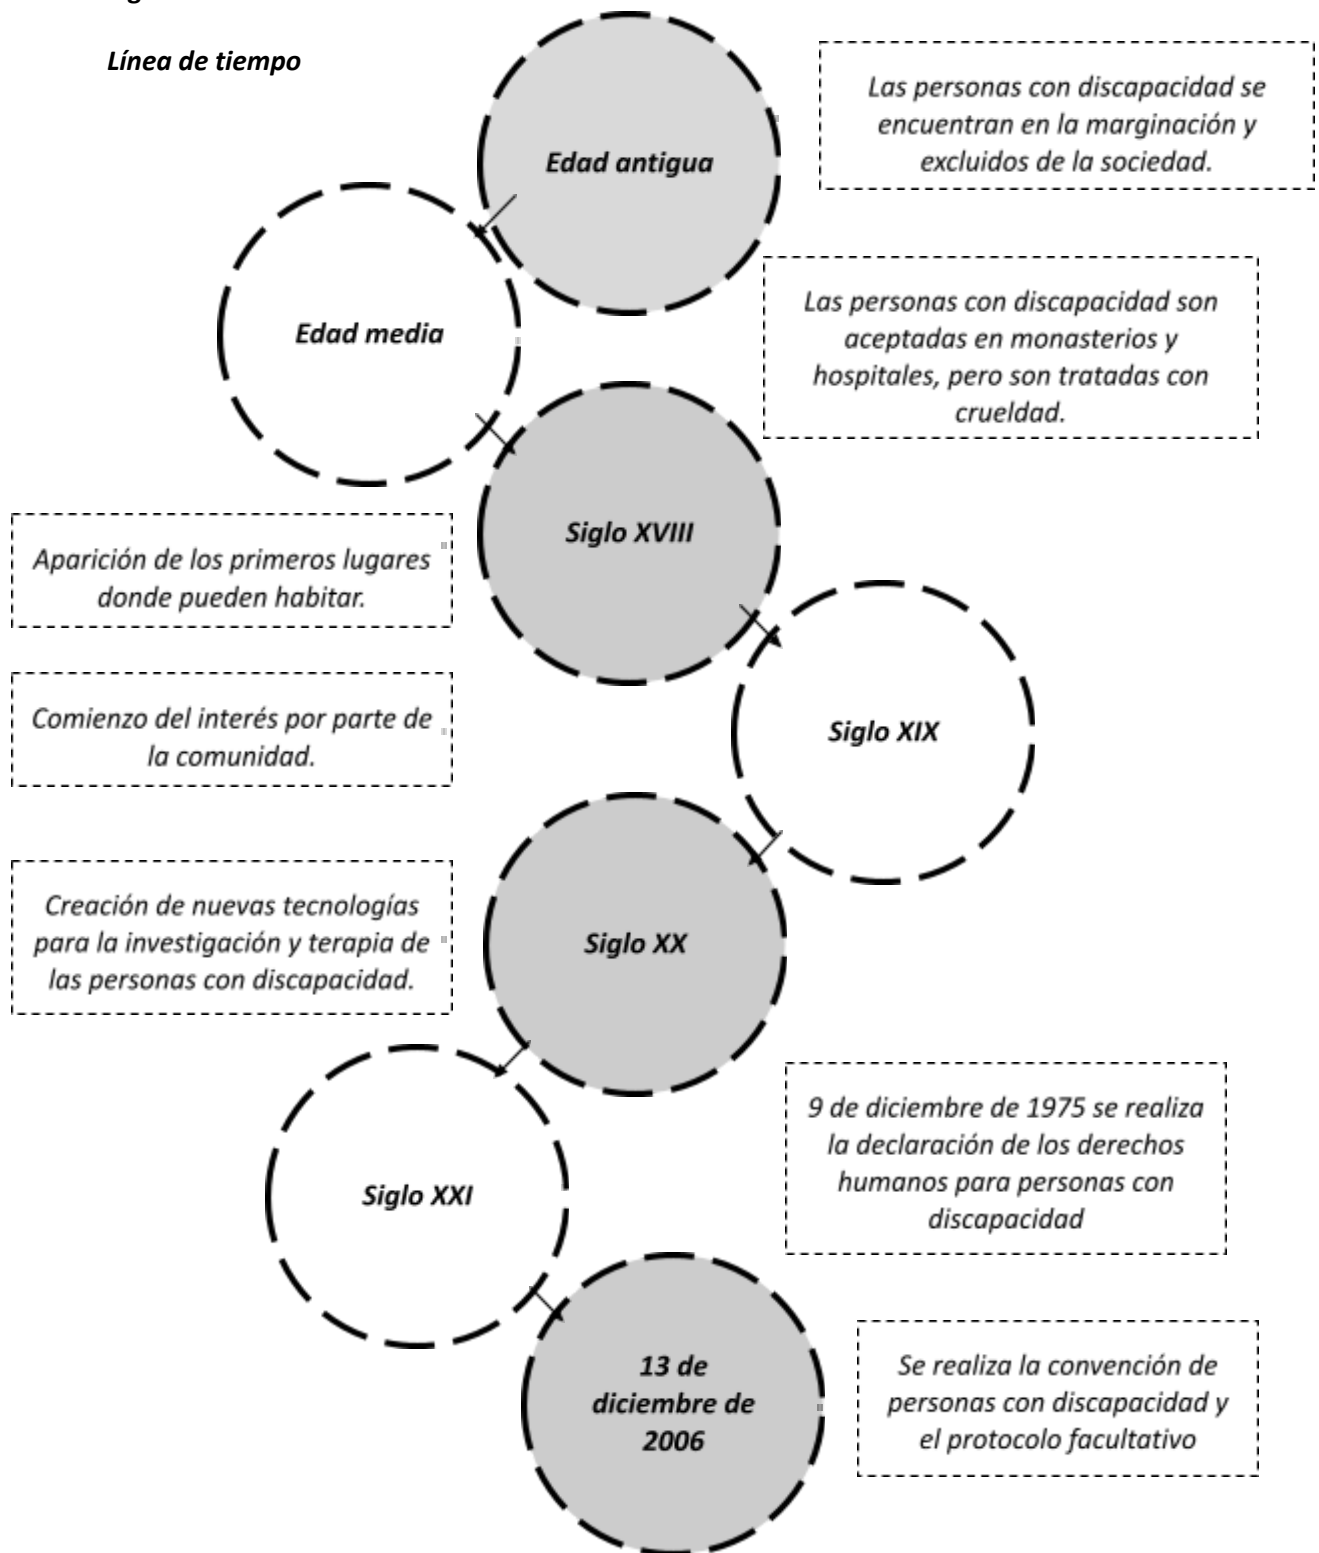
Línea de tiempo

Edad antigua

Las personas con discapacidad se encuentran en la marginación y excluidos de la sociedad.

Edad media

Las personas con discapacidad son aceptadas en monasterios y hospitales, pero son tratadas con crueldad.

Siglo XVIII

Aparición de los primeros lugares donde pueden habitar.

Siglo XIX

Comienzo del interés por parte de la comunidad.

Siglo XX

Creación de nuevas tecnologías para la investigación y terapia de las personas con discapacidad.

Siglo XXI

9 de diciembre de 1975 se realiza la declaración de los derechos humanos para personas con discapacidad

13 de diciembre de 2006

Se realiza la convención de personas con discapacidad y el protocolo facultativo